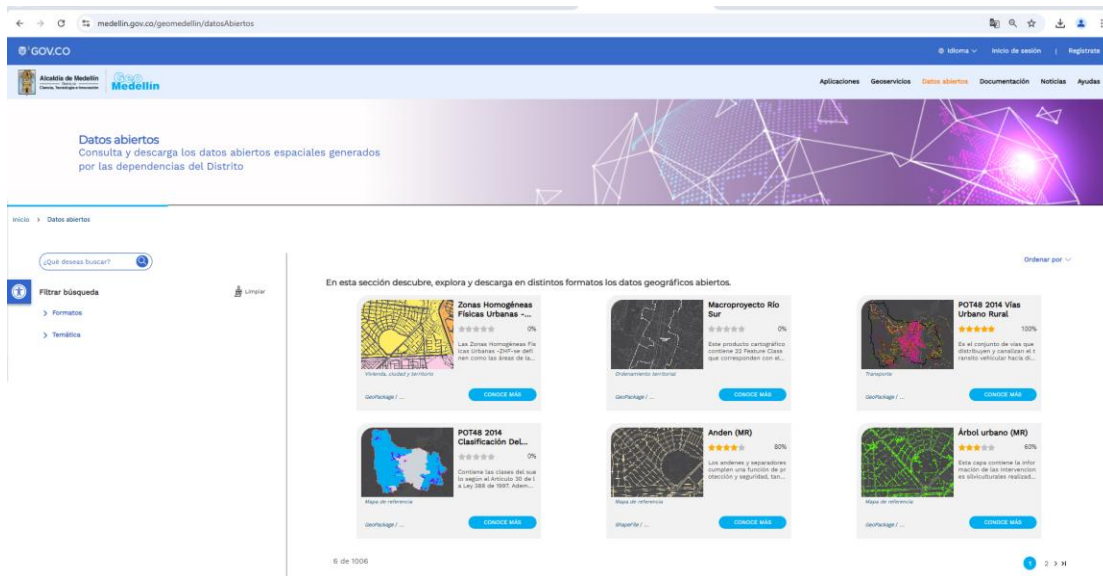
medellin.gov.co/geomedellin/datosAbiertos

GOV.CO

Idioma | Inicio de sesión | Registrate

Alcaldía de Medellín
Ciencia, Tecnología e Innovación
Geo Medellín

Aplicaciones Geoservicios Datos abiertos Documentación Noticias Ayudas

Datos abiertos
Consulta y descarga los datos abiertos espaciales generados por las dependencias del Distrito

Inicio > Datos abiertos

¿Qué deseas buscar?

Filtrar búsqueda
Limpiar
> Formatos
> Temática

Ordenar por

En esta sección descubre, explora y descarga en distintos formatos los datos geográficos abiertos.

Zonas Homogéneas Físicas Urbanas -...
0%
Las Zonas Homogéneas Físicas Urbanas -ZHF-se definen como las áreas de la...
Vivienda, ciudad y territorio
GeoPackage / ...
CONOCE MÁS

Macroproyecto Río Sur
0%
Este producto cartográfico contiene 22 Feature Class que corresponden con el...
Ordenamiento territorial
GeoPackage / ...
CONOCE MÁS

POT48 2014 Vías Urbano Rural
100%
Es el conjunto de vías que distribuyen y canalizan el tránsito vehicular hacia di...
Transporte
GeoPackage / ...
CONOCE MÁS

POT48 2014 Clasificación Del...
0%
Contiene las clases del suelo según el Artículo 30 de la Ley 388 de 1997. Adem...
Mapa de referencia
GeoPackage / ...
CONOCE MÁS

Anden (MR)
80%
Los andenes y separadores cumplen una función de protección y seguridad, tan...
Mapa de referencia
Shapefile / ...
CONOCE MÁS

Árbol urbano (MR)
60%
Esta capa contiene la información de las intervenciones silviculturales realizad...
Mapa de referencia
GeoPackage / ...
CONOCE MÁS

6 de 1006

1 2 > >|